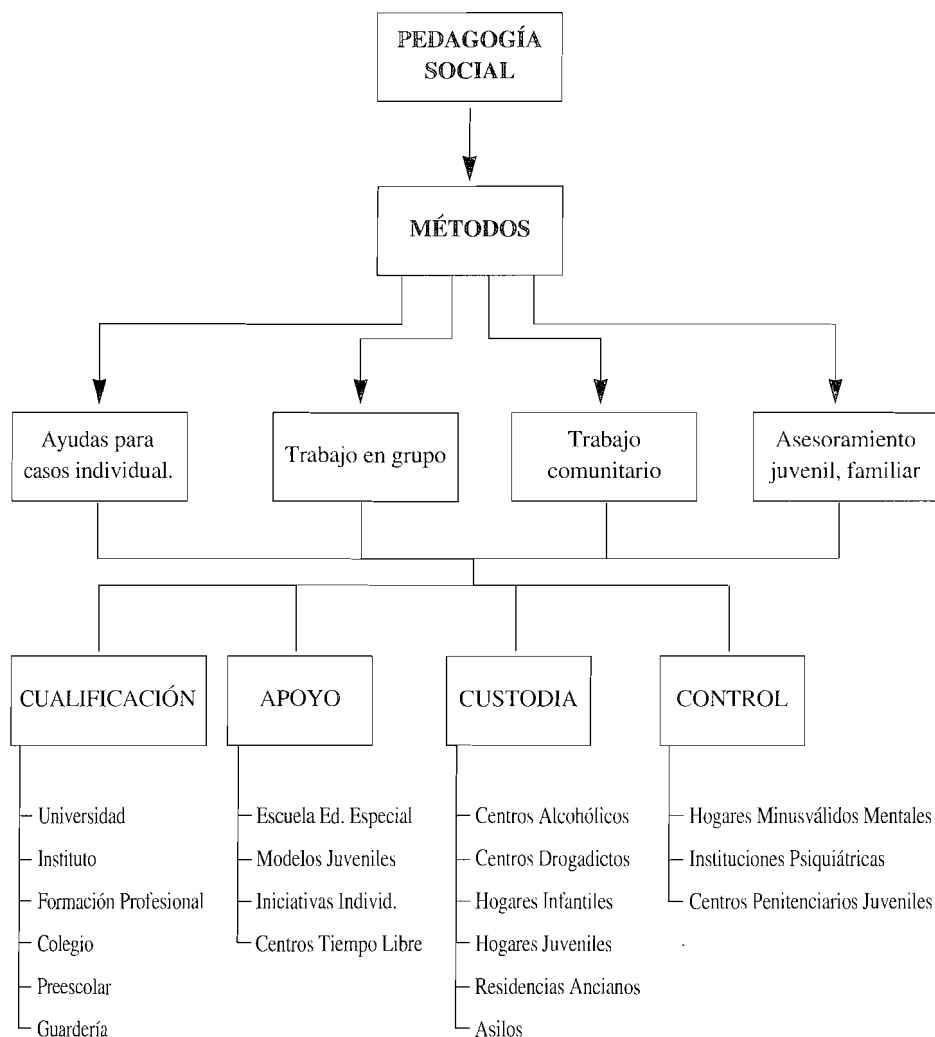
PEDAGOGÍA SOCIAL

MÉTODOS

Ayudas para casos individual.

Trabajo en grupo

Trabajo comunitario

Asesoramiento juvenil, familiar

CUALIFICACIÓN

APOYO

CUSTODIA

CONTROL

Universidad
Instituto
Formación Profesional
Colegio
Preescolar
Guardería

Escuela Ed. Especial
Modelos Juveniles
Iniciativas Individ.
Centros Tiempo Libre

Centros Alcohólicos
Centros Drogadictos
Hogares Infantiles
Hogares Juveniles
Residencias Ancianos
Asilos

Hogares Minusválidos Mentales
Instituciones Psiquiátricas
Centros Penitenciarios Juveniles